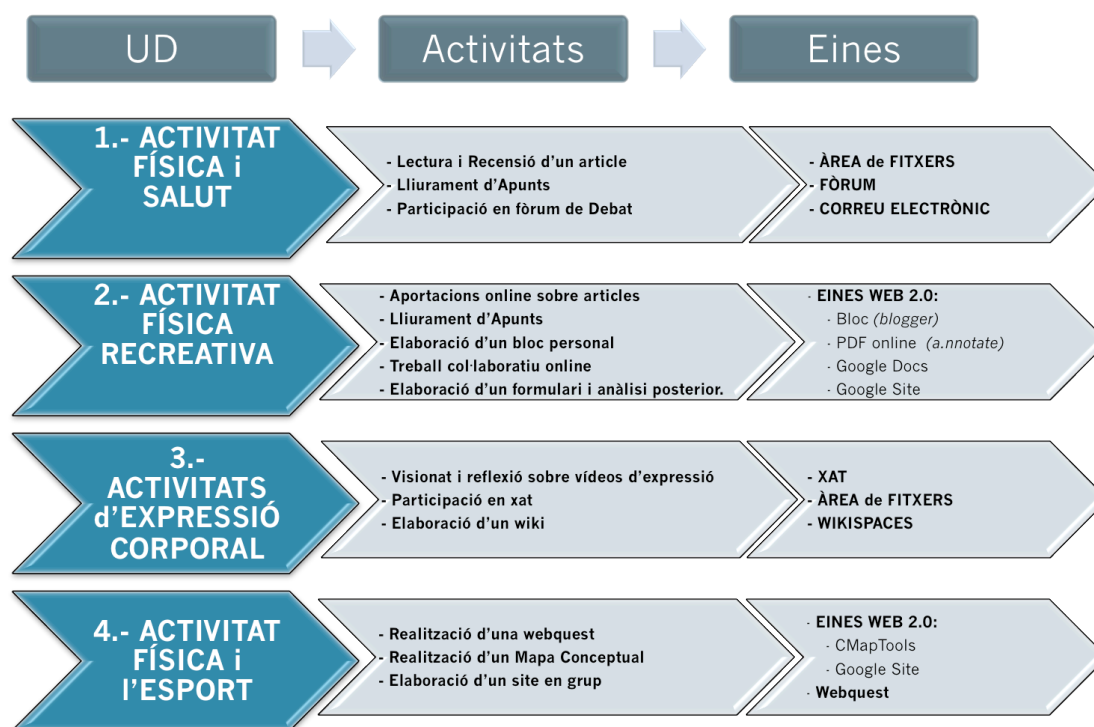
UD

Activitats

Eines

1.- ACTIVITAT FÍSICA i SALUT

- Lectura i Recensió d'un article
- Lliurament d'Apunts
- Participació en fòrum de Debat

- ÀREA de FITXERS
- FÒRUM
- CORREU ELECTRÒNIC

2.- ACTIVITAT FÍSICA RECREATIVA

- Aportacions online sobre articles
- Lliurament d'Apunts
- Elaboració d'un bloc personal
- Treball col·laboratiu online
- Elaboració d'un formulari i anàlisi posterior.

- EINES WEB 2.0:
- Bloc (blogger)
- PDF online (a.nnotate)
- Google Docs
- Google Site

3.- ACTIVITATS d'EXPRESSIÓ CORPORAL

- Visionat i reflexió sobre vídeos d'expressió
- Participació en xat
- Elaboració d'un wiki

- XAT
- ÀREA de FITXERS
- WIKISPACES

4.- ACTIVITAT FÍSICA i l'ESPORT

- Realització d'una webquest
- Realització d'un Mapa Conceptual
- Elaboració d'un site en grup

- EINES WEB 2.0:
- CMapTools
- Google Site
- Webquest